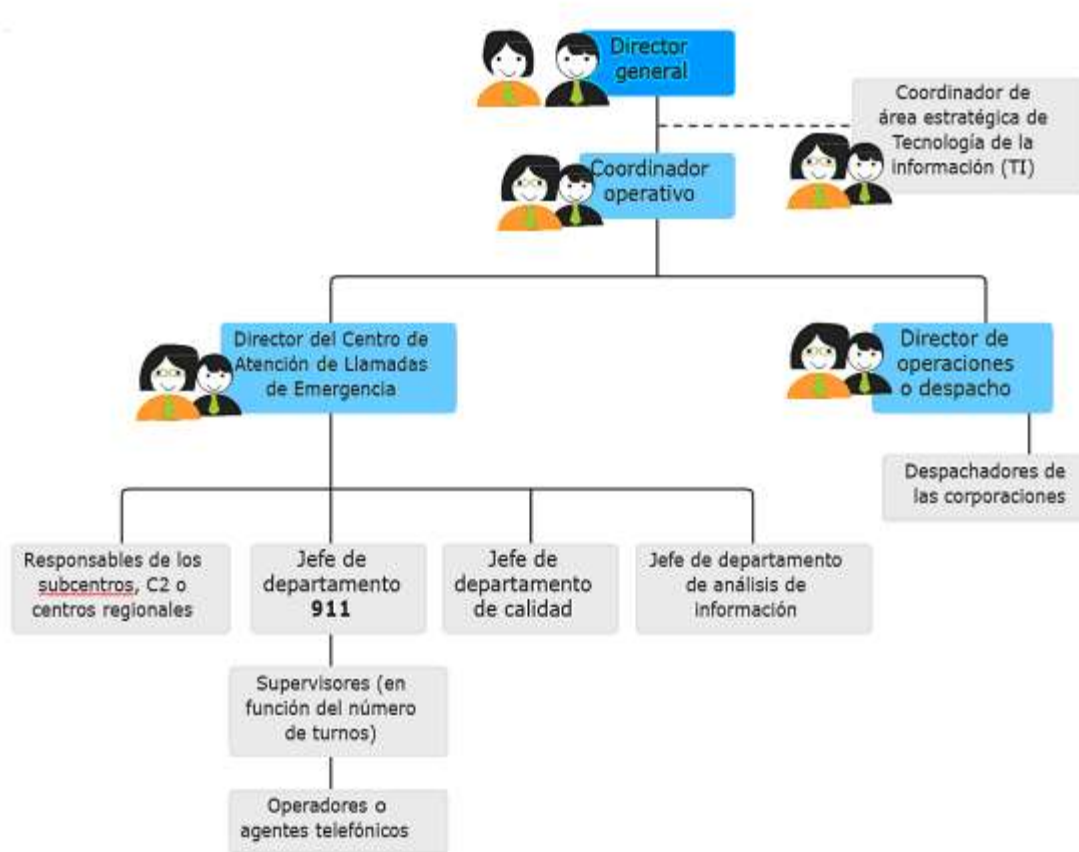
Director general

Coordinador de área estratégica de Tecnología de la información (TI)

Coordinador operativo

Director del Centro de Atención de Llamadas de Emergencia

Director de operaciones o despacho

Despachadores de las corporaciones

Responsables de los subcentros, C2 o centros regionales

Jefe de departamento 911

Jefe de departamento de calidad

Jefe de departamento de análisis de información

Supervisores (en función del número de turnos)

Operadores o agentes telefónicos